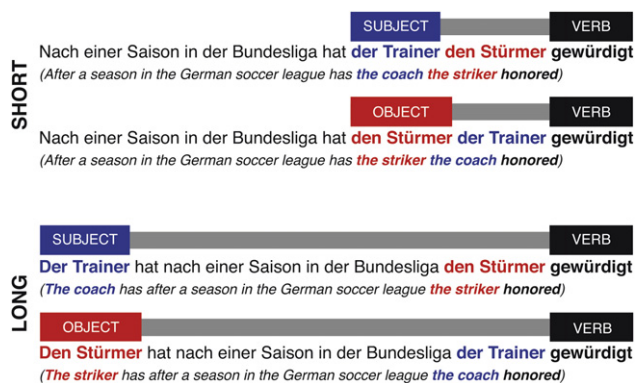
SHORT

SUBJECT VERB

Nach einer Saison in der Bundesliga hat der Trainer den Stürmer gewürdigt
(After a season in the German soccer league has the coach the striker honored)

OBJECT VERB

Nach einer Saison in der Bundesliga hat den Stürmer der Trainer gewürdigt
(After a season in the German soccer league has the striker the coach honored)

LONG

SUBJECT VERB

Der Trainer hat nach einer Saison in der Bundesliga den Stürmer gewürdigt
(The coach has after a season in the German soccer league the striker honored)

OBJECT VERB

Den Stürmer hat nach einer Saison in der Bundesliga der Trainer gewürdigt
(The striker has after a season in the German soccer league the coach honored)